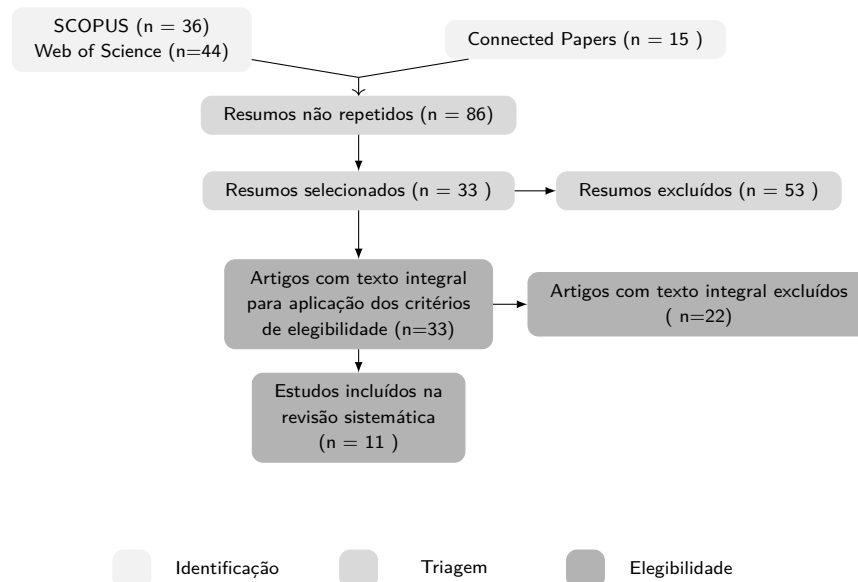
SCOPUS (n = 36)
Web of Science (n=44)

Connected Papers (n = 15 )

Resumos não repetidos (n = 86)

Resumos selecionados (n = 33 )

Resumos excluídos (n = 53 )

Artigos com texto integral para aplicação dos critérios de elegibilidade (n=33)

Artigos com texto integral excluídos ( n=22)

Estudos incluídos na revisão sistemática (n = 11 )

Identificação

Triagem

Elegibilidade